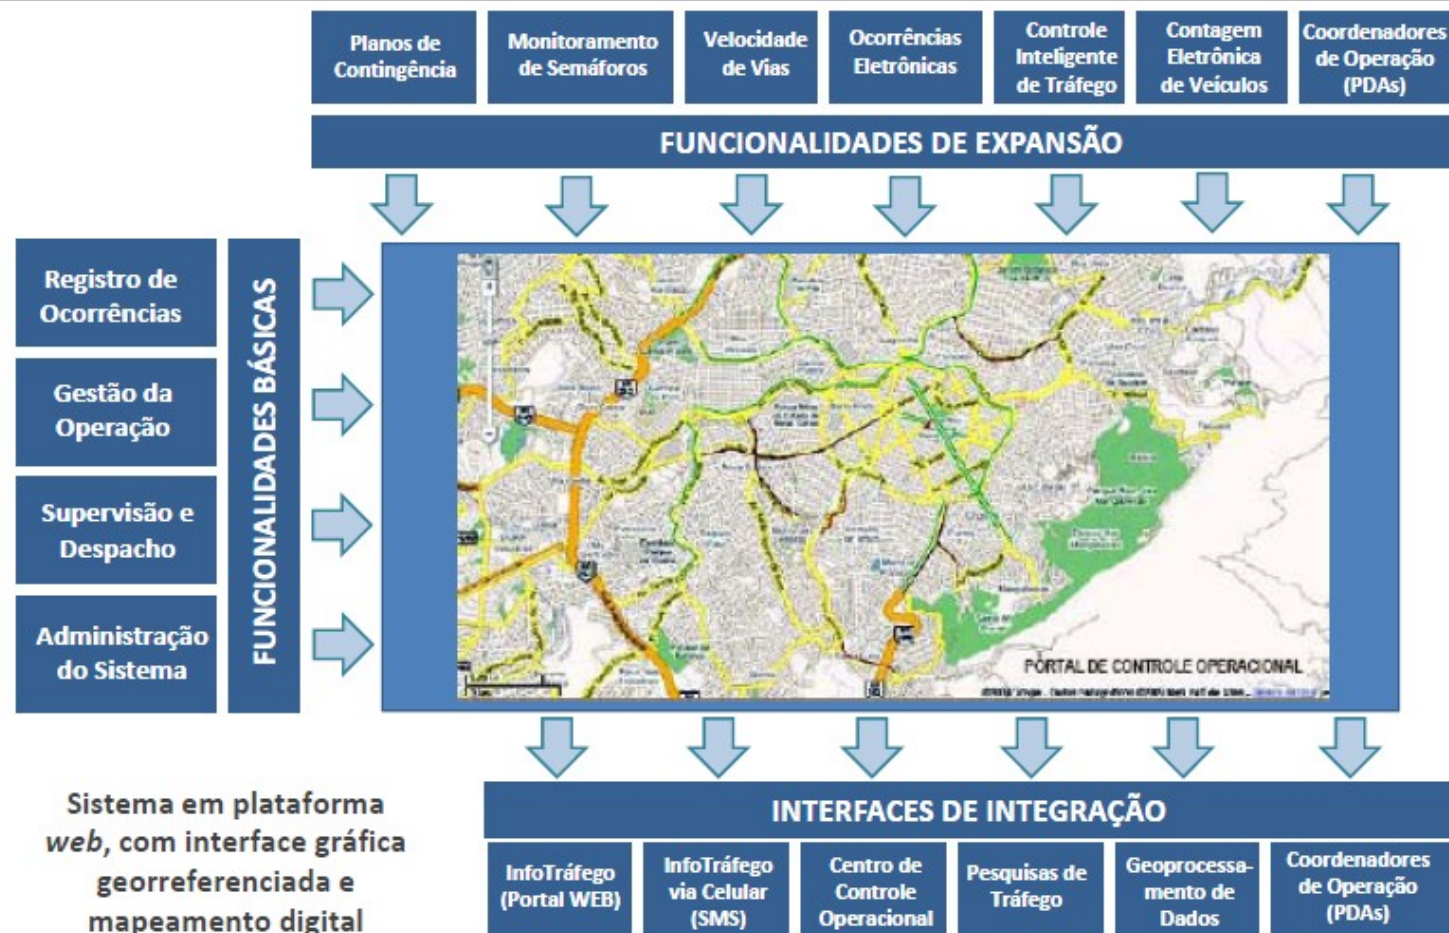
Planos de Contingência

Monitoramento de Semáforos

Velocidade de Vias

Ocorrências Eletrônicas

Controle Inteligente de Tráfego

Contagem Eletrônica de Veículos

Coordenadores de Operação (PDAs)

FUNCIONALIDADES DE EXPANSÃO

Registro de Ocorrências

Gestão da Operação

Supervisão e Despacho

Administração do Sistema

FUNCIONALIDADES BÁSICAS

PORTAL DE CONTROLE OPERACIONAL

INTERFACES DE INTEGRAÇÃO

Sistema em plataforma *web*, com interface gráfica georreferenciada e mapeamento digital

InfoTráfego (Portal WEB)

InfoTráfego via Celular (SMS)

Centro de Controle Operacional

Pesquisas de Tráfego

Geoprocessamento de Dados

Coordenadores de Operação (PDAs)